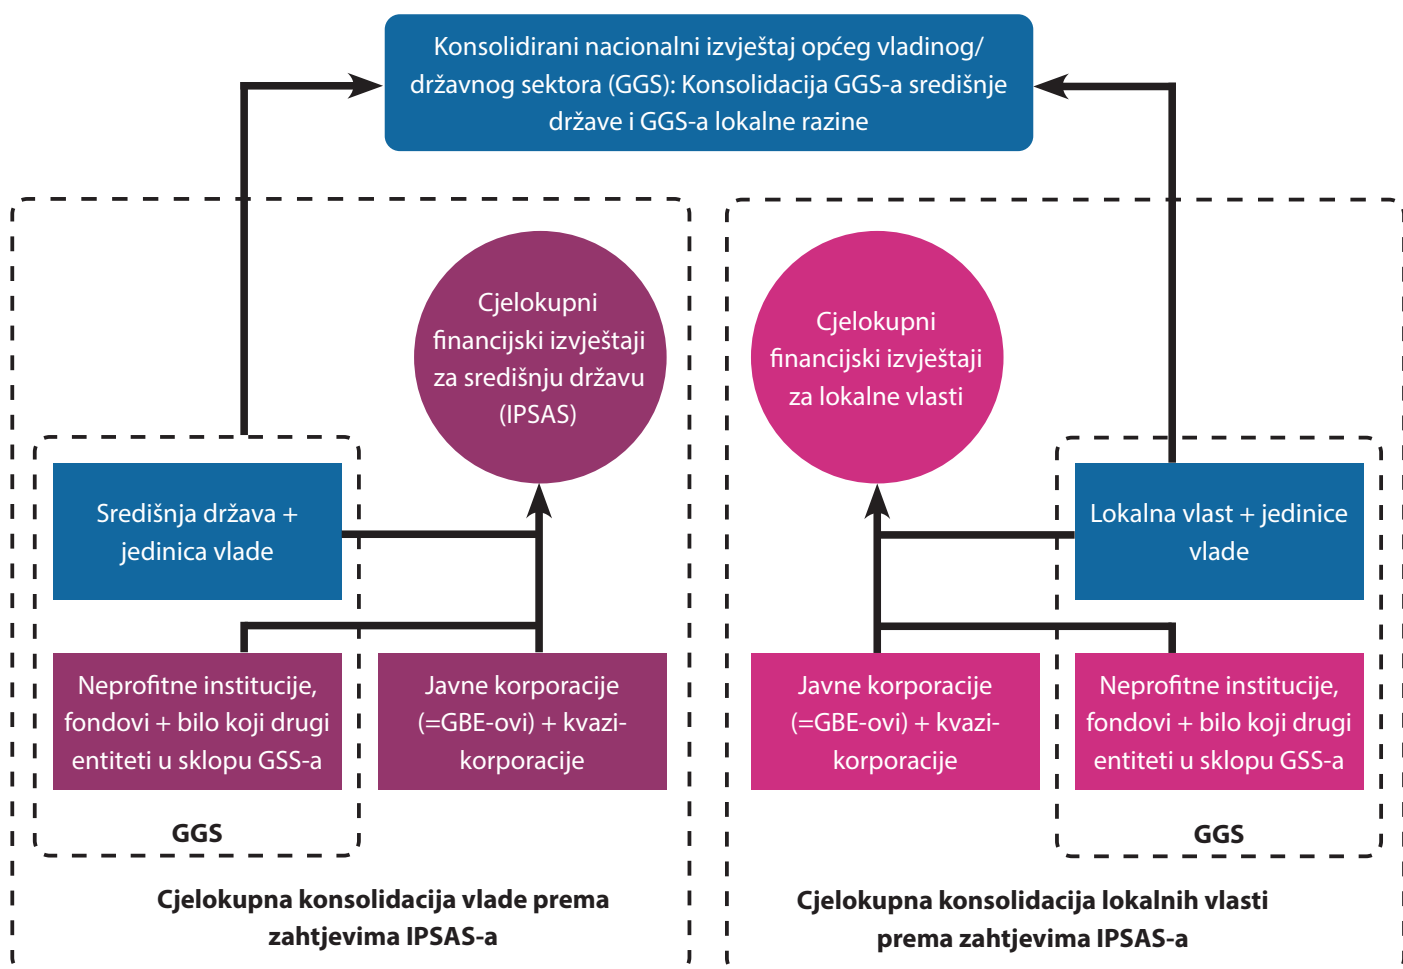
Konsolidirani nacionalni izvještaj općeg vladinog/ državnog sektora (GGS): Konsolidacija GGS-a središnje države i GGS-a lokalne razine

Cjelokupni financijski izvještaji za središnju državu (IPSAS)

Središnja država + jedinica vlade

Neprofitne institucije, fondovi + bilo koji drugi entiteti u sklopu GSS-a

Javne korporacije (=GBE-ovi) + kvazi-korporacije

GGS

Cjelokupna konsolidacija vlade prema zahtjevima IPSAS-a

Cjelokupni financijski izvještaji za lokalne vlasti

Lokalna vlast + jedinice vlade

Javne korporacije (=GBE-ovi) + kvazi-korporacije

Neprofitne institucije, fondovi + bilo koji drugi entiteti u sklopu GSS-a

GGS

Cjelokupna konsolidacija lokalnih vlasti prema zahtjevima IPSAS-a